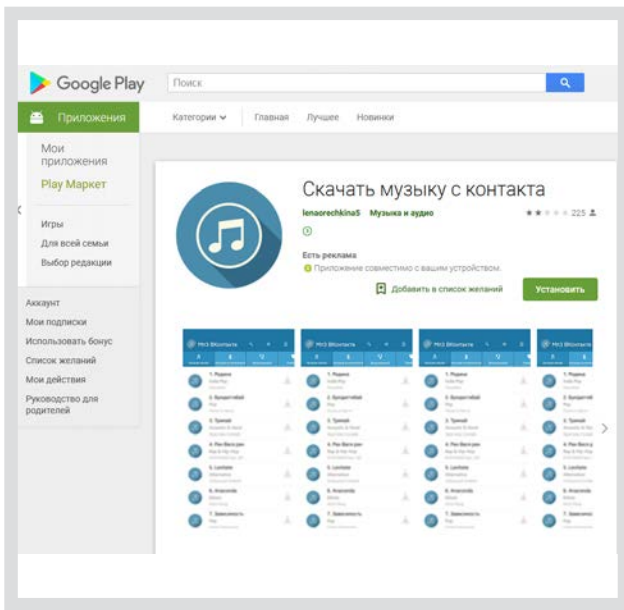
Google Play

Поиск

Приложения

Категории

Главная

Лучшее

Новинки

Мои приложения

Play Маркет

Игры

Для всей семьи

Выбор редакции

Аккаунт

Мои подписки

Использовать бонус

Список желаний

Мои действия

Руководство для родителей

Скачать музыку с контакта

lenaorechkina5 Музыка и аудио

225

Есть реклама

Приложение совместимо с вашим устройством.

Добавить в список желаний

Установить

Mp3 ВКонтакте

Mp3 ВКонтакте

Mp3 ВКонтакте

Mp3 ВКонтакте

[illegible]